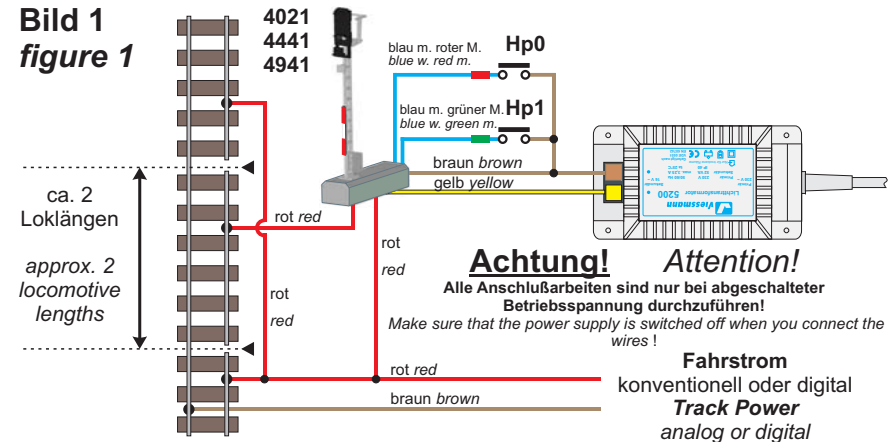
Bild 1
figure 1

4021
4441
4941

blau m. roter M.
blue w. red m.

Hp0

blau m. grüner M.
blue w. green m.

Hp1

braun brown
gelb yellow

rot red

ca. 2 Loklängen

approx. 2 locomotive lengths

rot
red

rot
red

Viessmann
5200

Achtung! Attention!

Alle Anschlußarbeiten sind nur bei abgeschalteter Betriebsspannung durchzuführen!
Make sure that the power supply is switched off when you connect the wires !

rot red

braun brown

Fahrstrom
konventionell oder digital
Track Power
analog or digital